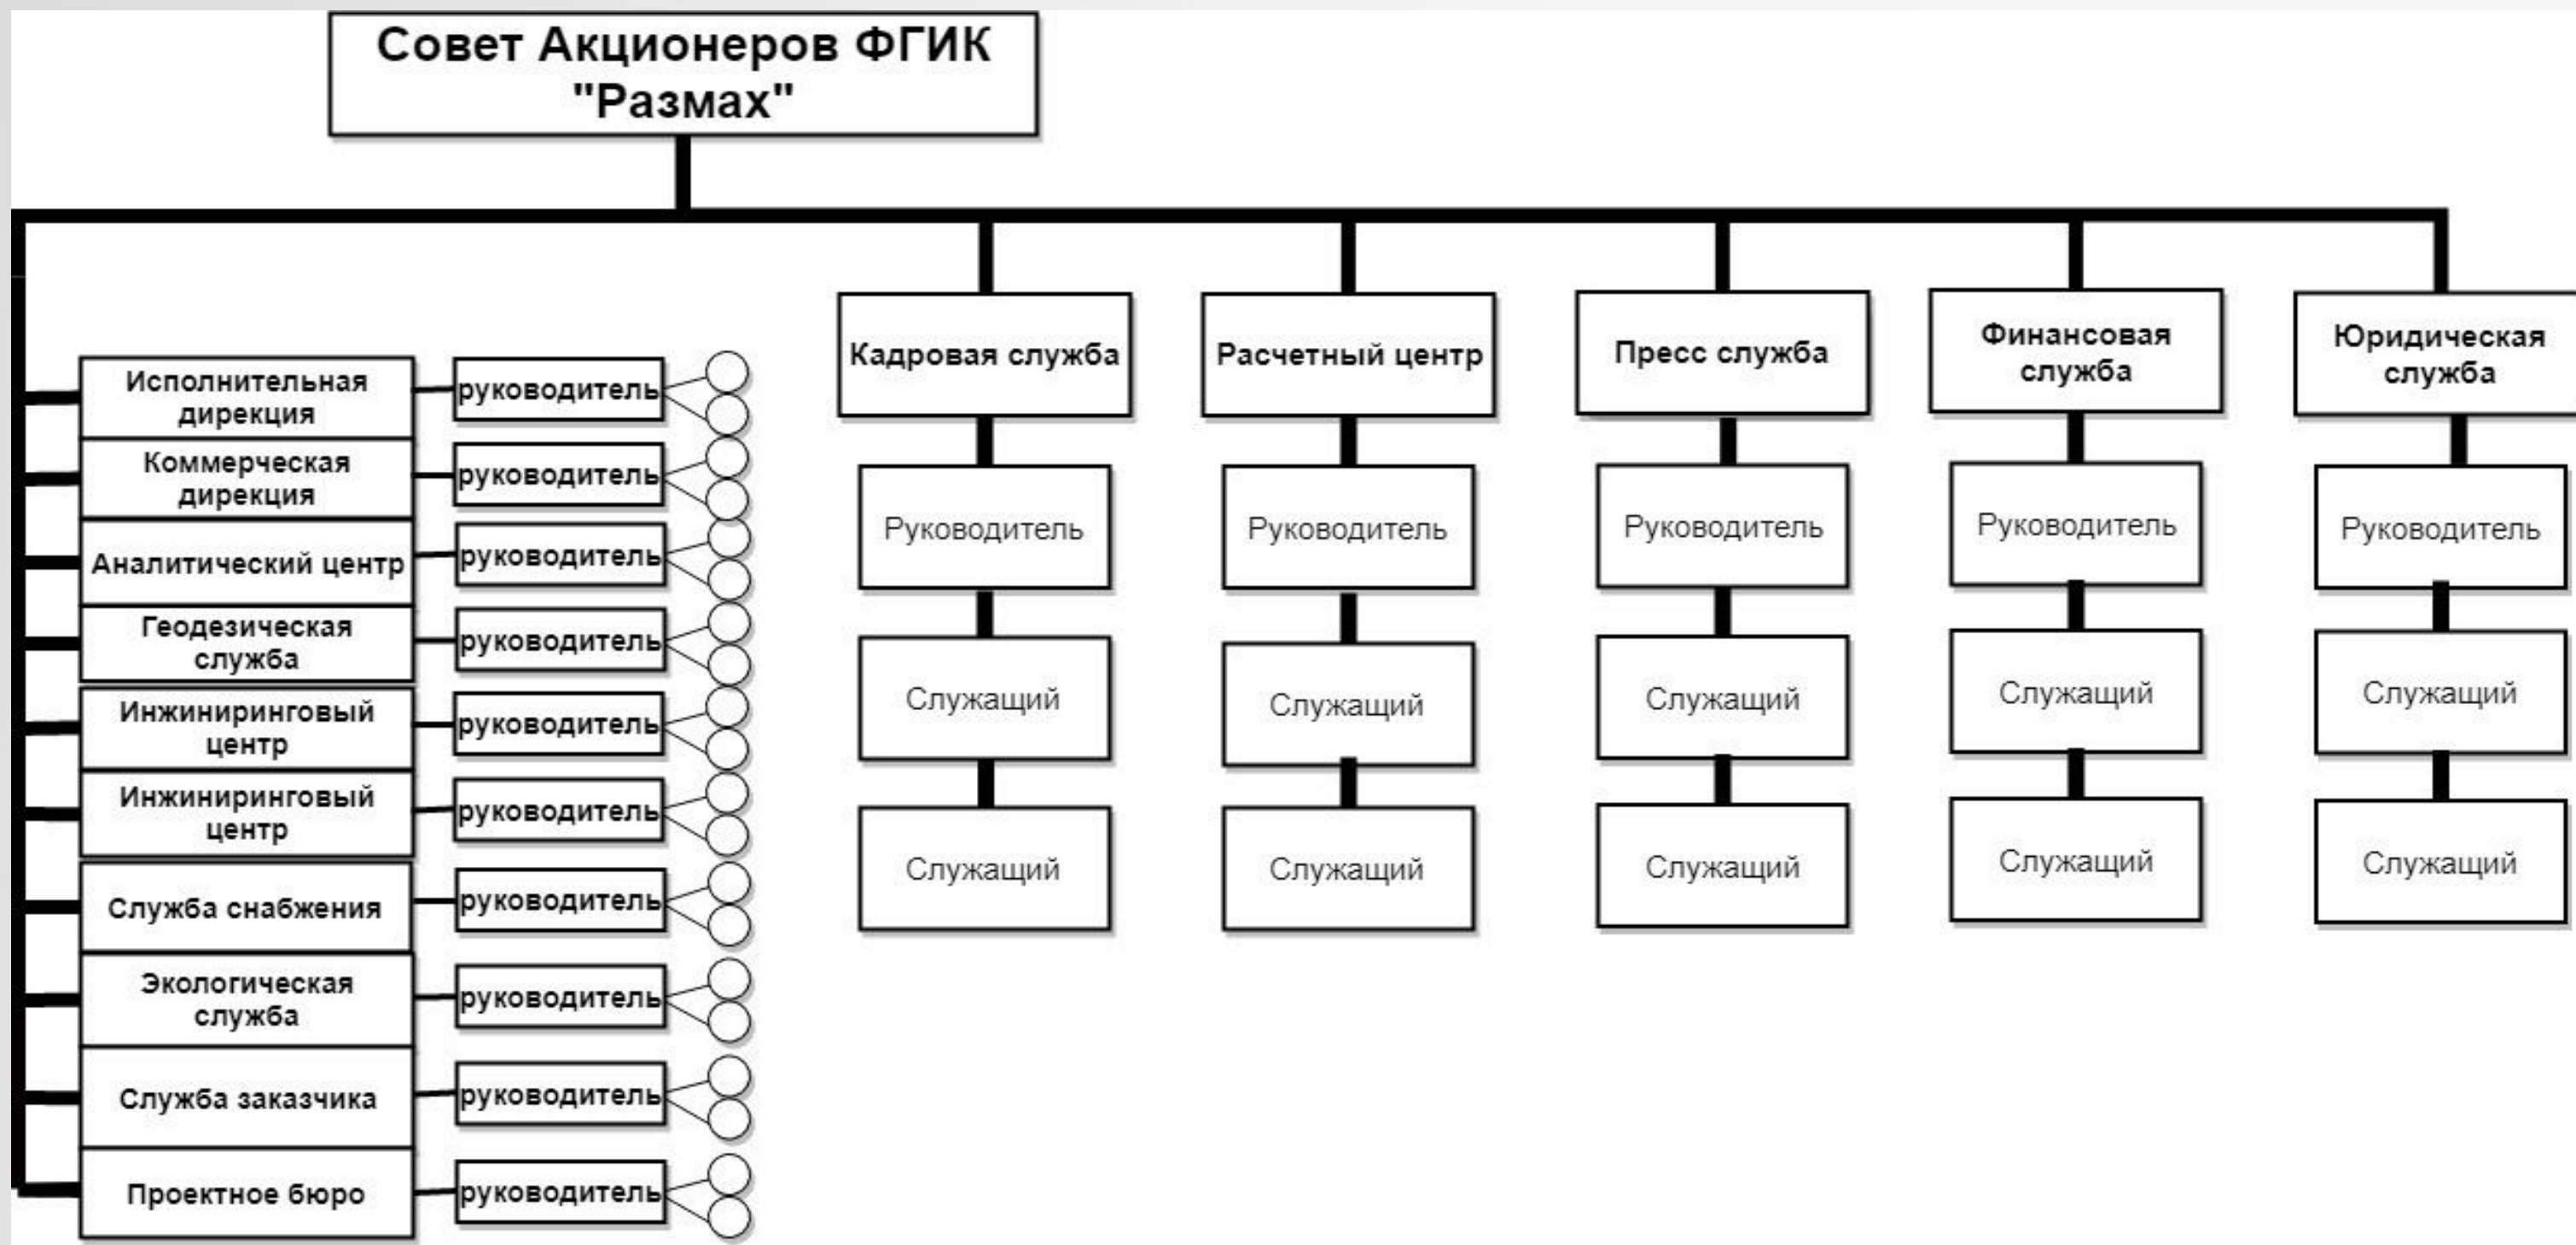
Совет Акционеров ФГИК "Размах"

Исполнительная дирекция
руководитель

Коммерческая дирекция
руководитель

Аналитический центр
руководитель

Геодезическая служба
руководитель

Инжиниринговый центр
руководитель

Инжиниринговый центр
руководитель

Служба снабжения
руководитель

Экологическая служба
руководитель

Служба заказчика
руководитель

Проектное бюро
руководитель

Кадровая служба
Руководитель
Служащий
Служащий

Расчетный центр
Руководитель
Служащий
Служащий

Пресс служба
Руководитель
Служащий
Служащий

Финансовая служба
Руководитель
Служащий
Служащий

Юридическая служба
Руководитель
Служащий
Служащий